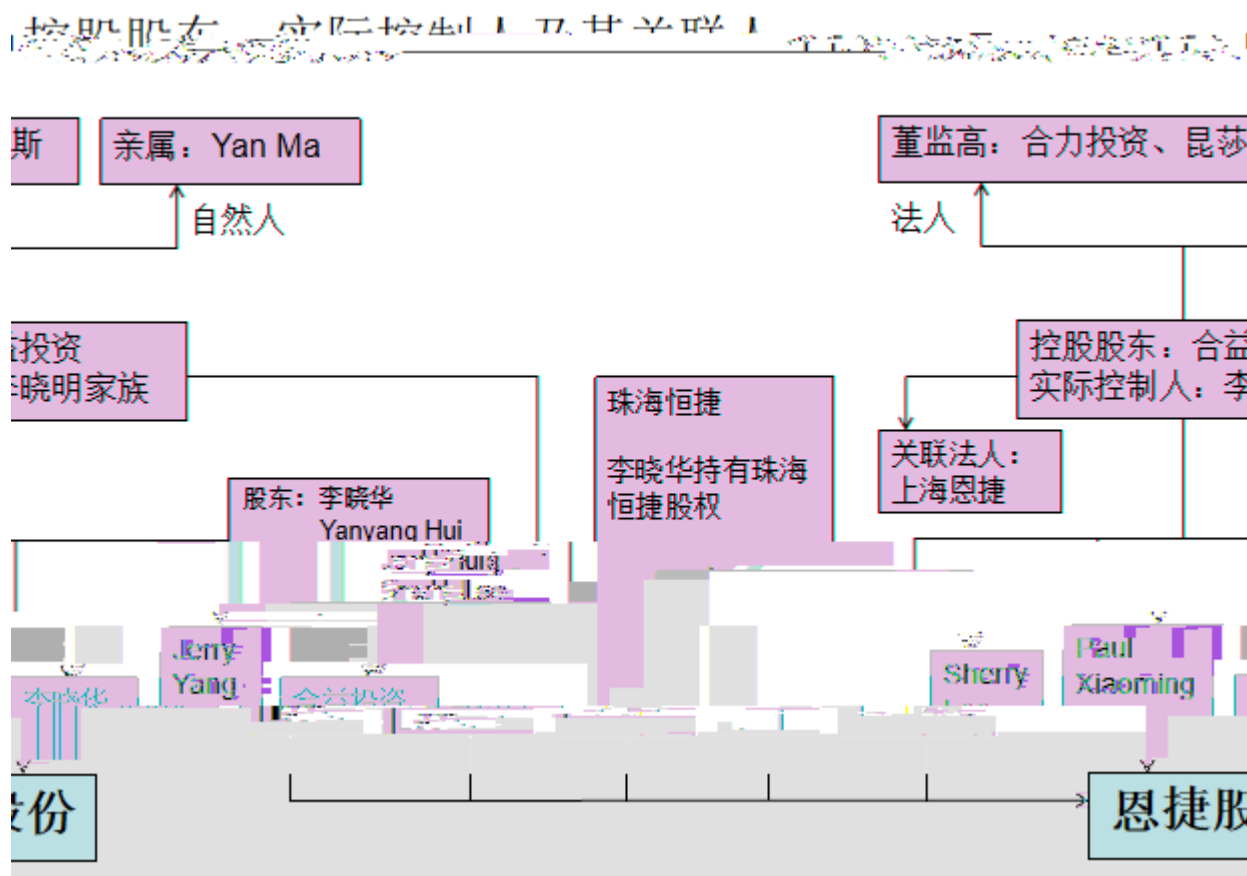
控股股东、实际控制人及其关联人 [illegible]

斯

亲属：Yan Ma

自然人

董监高：合力投资、昆莎

法人

投资
晓明家族

控股股东：合益
实际控制人：李

珠海恒捷

李晓华持有珠海恒捷股权

关联法人：
上海恩捷

股东：李晓华
Yanyang Hui
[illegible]
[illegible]

Jerry
Yang

李晓华

合益投资

Sherry

Paul
Xiaoming

股份

恩捷股